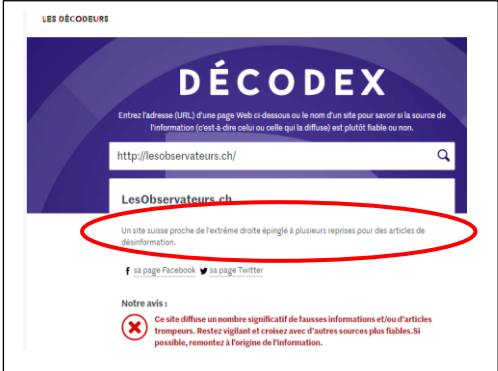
LES DÉCODEURS

DÉCODEX

Entrez l'adresse (URL) d'une page Web ci-dessous ou le nom d'un site pour savoir si la source de l'information (c'est-à-dire celui ou celle qui la diffuse) est plutôt fiable ou non.

http://lesobservateurs.ch/

LesObservateurs.ch

Un site suisse proche de l'extrême droite épinglé à plusieurs reprises pour des articles de désinformation.

sa page Facebook sa page Twitter

Notre avis :

Ce site diffuse un nombre significatif de fausses informations et/ou d'articles trompeurs. Restez vigilant et croisez avec d'autres sources plus fiables. Si possible, remontez à l'origine de l'information.